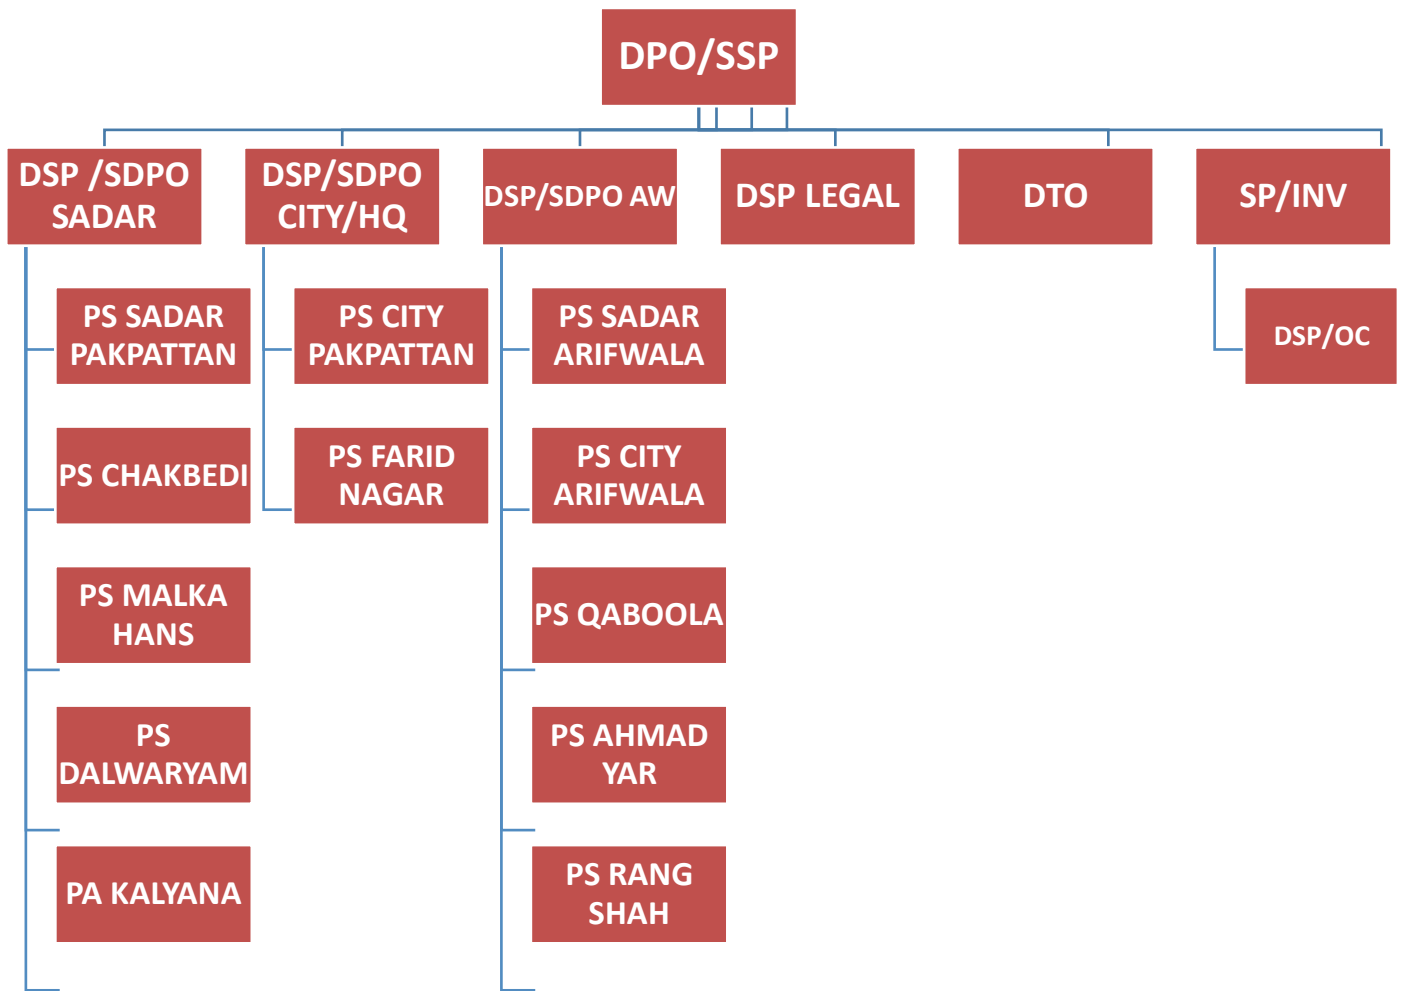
DPO/SSP

DSP /SDPO SADAR

PS SADAR PAKPATTAN

PS CHAKBEDI

PS MALKA HANS

PS DALWARYAM

PA KALYANA

DSP/SDPO CITY/HQ

PS CITY PAKPATTAN

PS FARID NAGAR

DSP/SDPO AW

PS SADAR ARIFWALA

PS CITY ARIFWALA

PS QABOOLA

PS AHMAD YAR

PS RANG SHAH

DSP LEGAL

DTO

SP/INV

DSP/OC